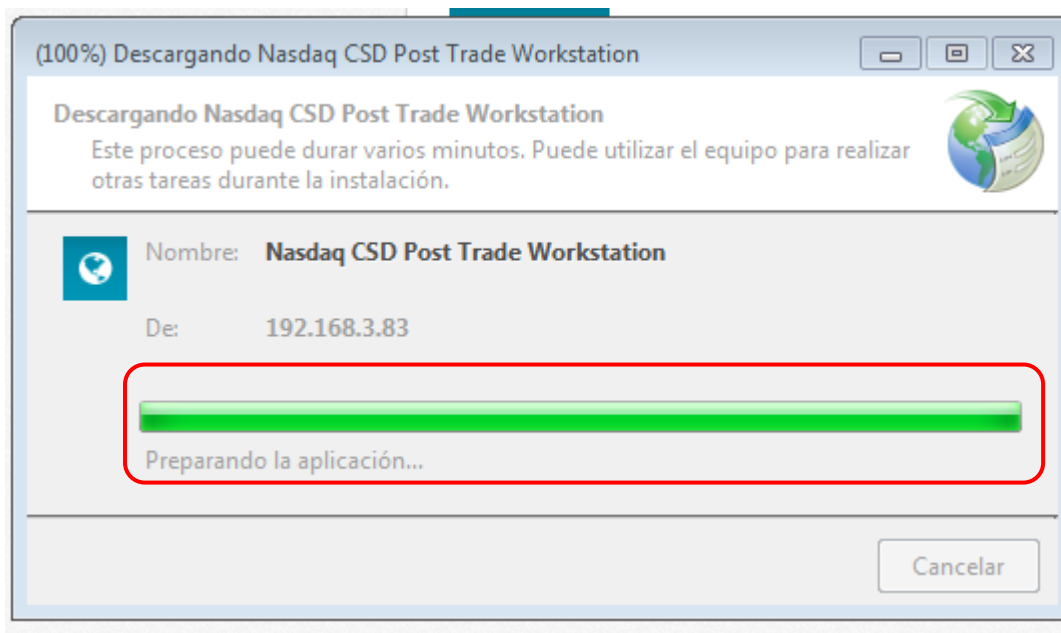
(100%) Descargando Nasdaq CSD Post Trade Workstation

Descargando Nasdaq CSD Post Trade Workstation
Este proceso puede durar varios minutos. Puede utilizar el equipo para realizar otras tareas durante la instalación.

Nombre: Nasdaq CSD Post Trade Workstation

De: 192.168.3.83

Preparando la aplicación...

Cancelar